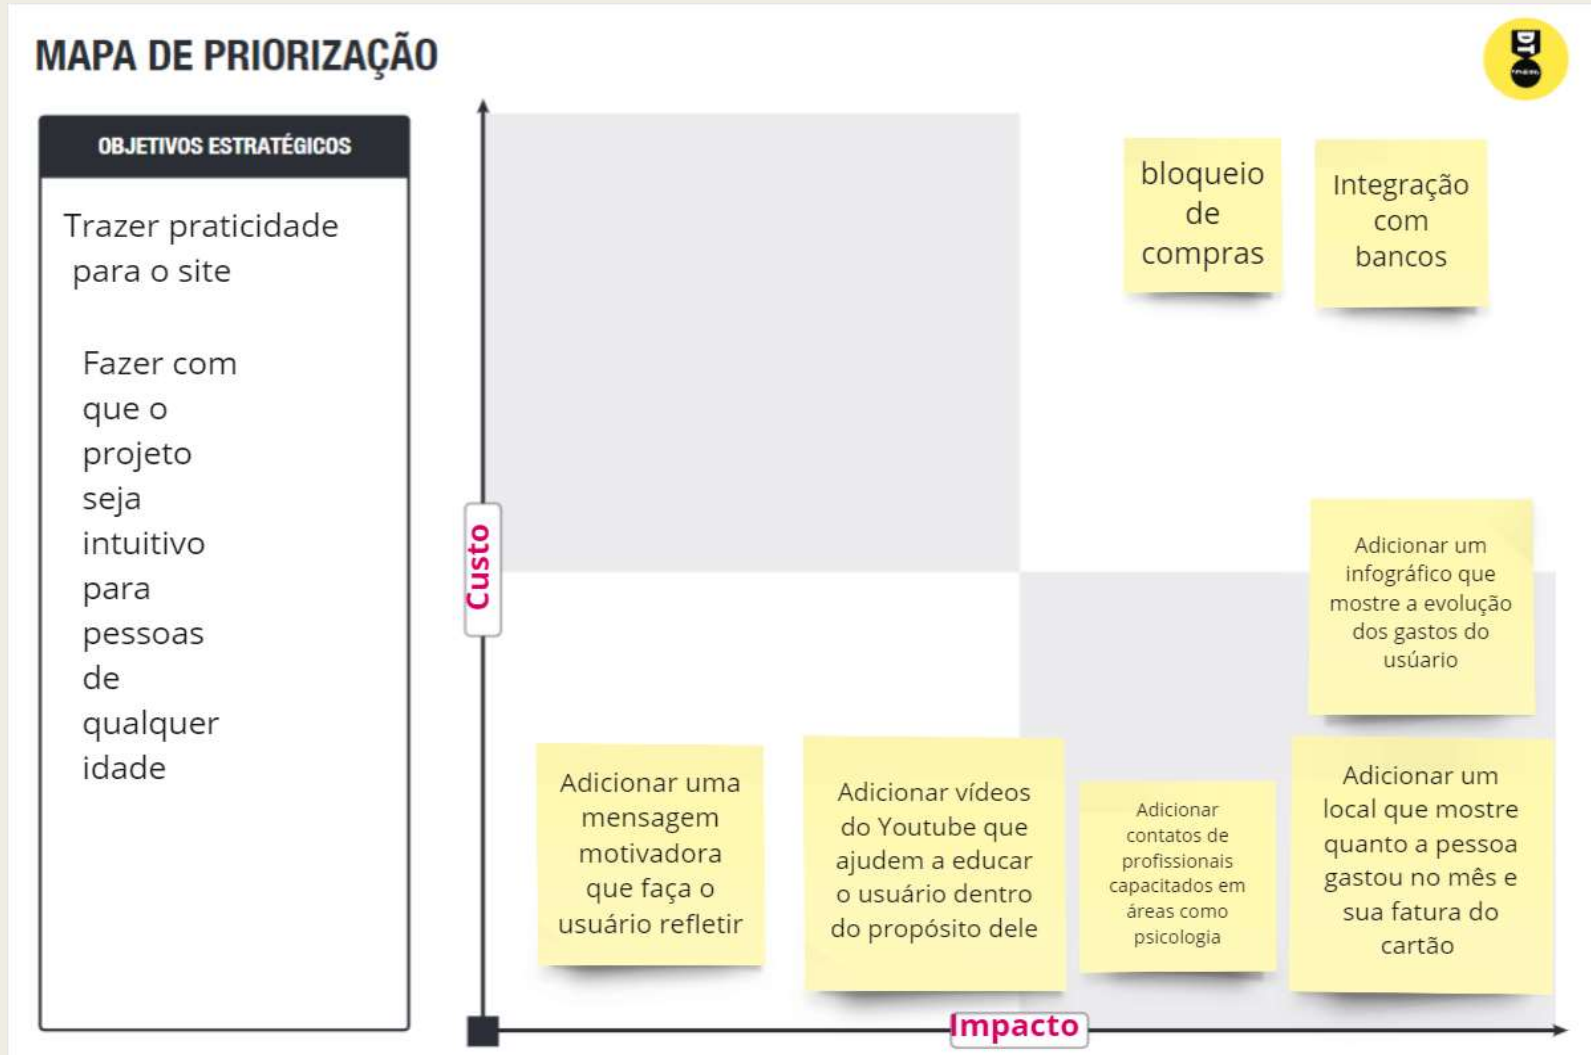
MAPA DE PRIORIZAÇÃO

OBJETIVOS ESTRATÉGICOS

Trazer praticidade para o site

Fazer com que o projeto seja intuitivo para pessoas de qualquer idade

Custo

bloqueio de compras

Integração com bancos

Adicionar um infográfico que mostre a evolução dos gastos do usúario

Adicionar uma mensagem motivadora que faça o usuário refletir

Adicionar vídeos do Youtube que ajudem a educar o usuário dentro do propósito dele

Adicionar contatos de profissionais capacitados em áreas como psicologia

Adicionar um local que mostre quanto a pessoa gastou no mês e sua fatura do cartão

Impacto